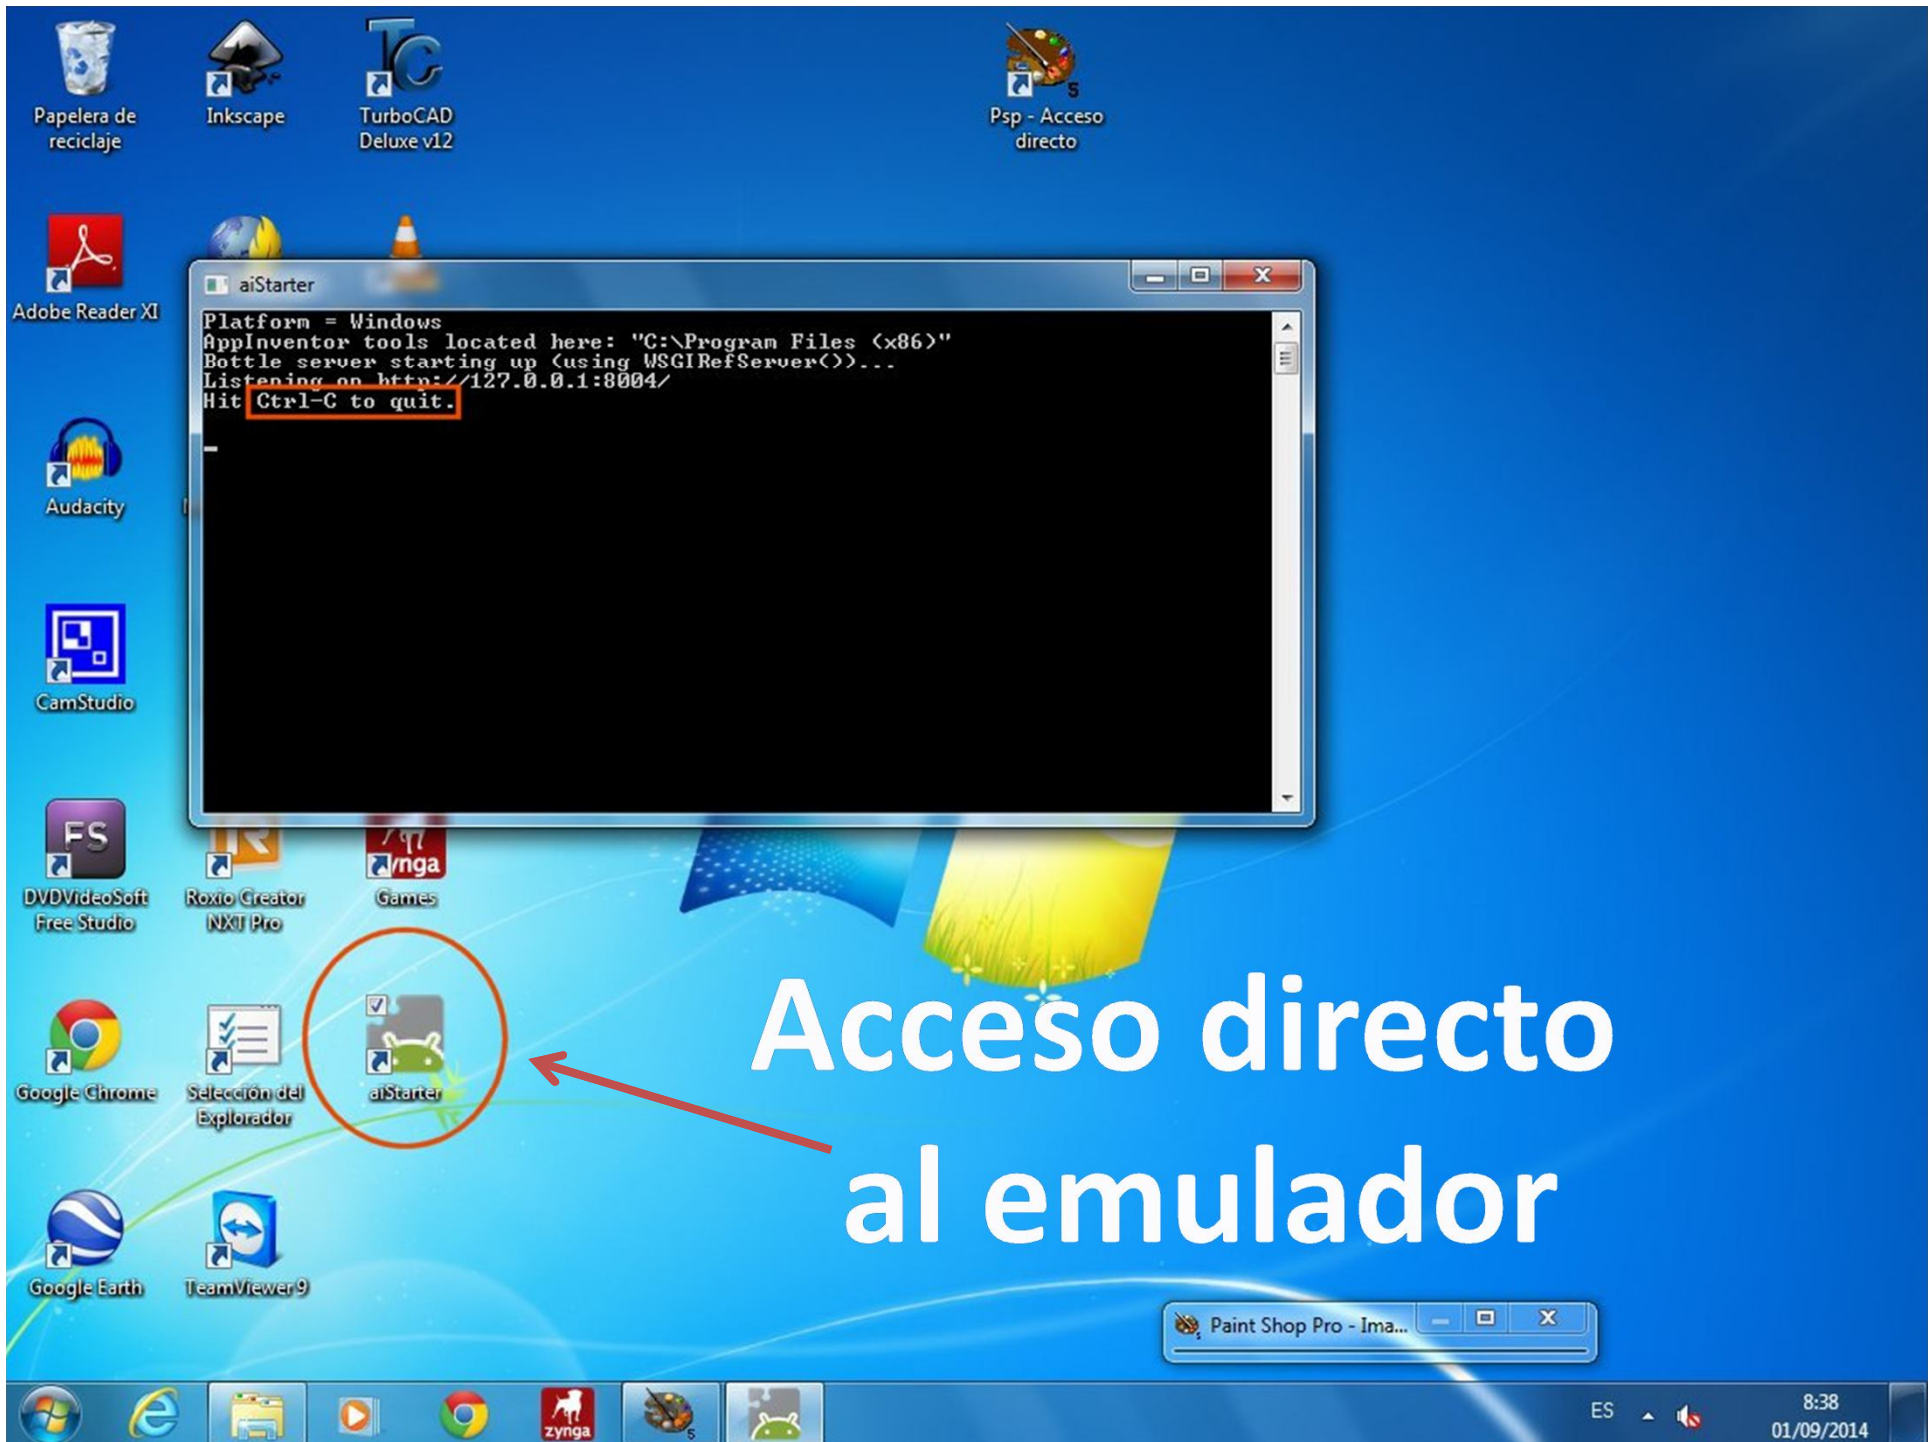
Papelera de reciclaje

Inkscape

TurboCAD Deluxe v12

Psp - Acceso directo

Adobe Reader XI

aiStarter

Platform = Windows
AppInventor tools located here: "C:\Program Files (x86)"
Bottle server starting up (using WSGIRefServer())...
Listening on http://127.0.0.1:8004/
Hit Ctrl-C to quit.

Audacity

CamStudio

DVDVideoSoft Free Studio

Roxio Creator NXT Pro

zynga Games

Google Chrome

Selección del Explorador

aiStarter

Acceso directo al emulador

Google Earth

TeamViewer 9

Paint Shop Pro - Ima...

zynga

ES

8:38
01/09/2014